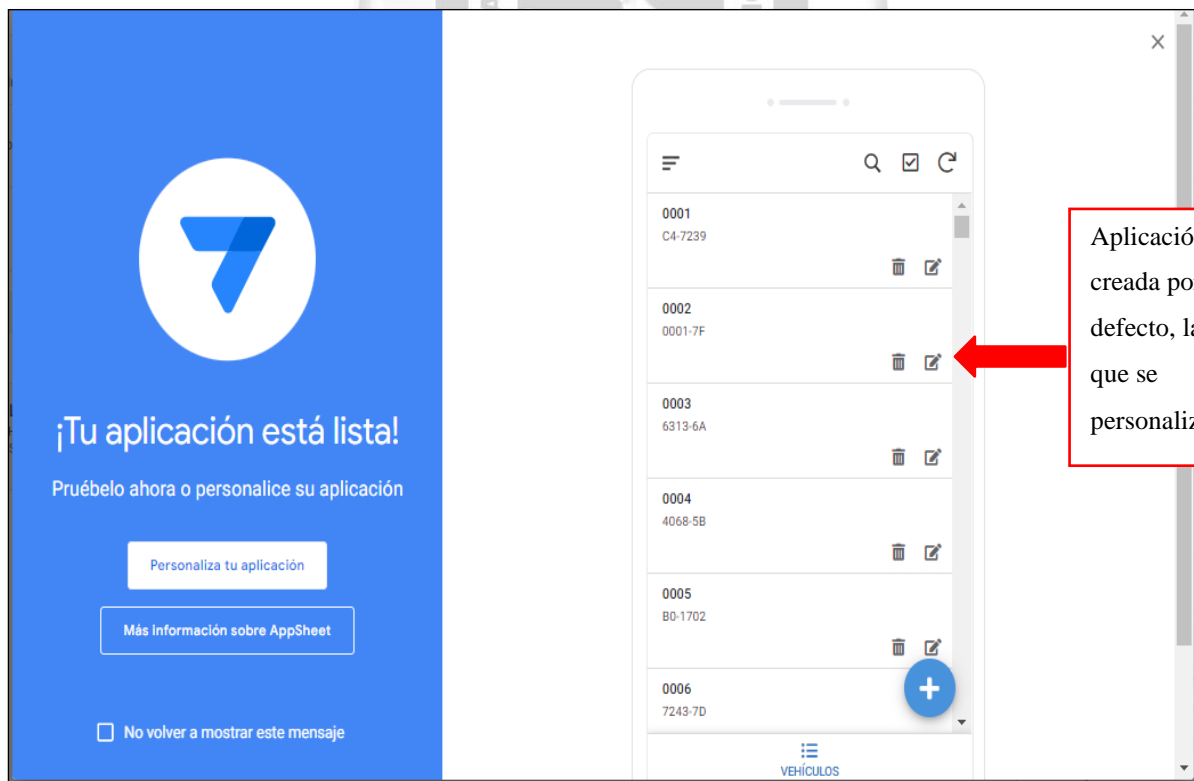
¡Tu aplicación está lista!

Pruébelo ahora o personalice su aplicación

Personaliza tu aplicación

Más información sobre AppSheet

No volver a mostrar este mensaje

0001
C4-7239

0002
0001-7F

0003
6313-6A

0004
4068-5B

0005
B0-1702

0006
7243-7D

VEHÍCULOS

Aplicació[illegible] creada po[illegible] defecto, l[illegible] que se personaliz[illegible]